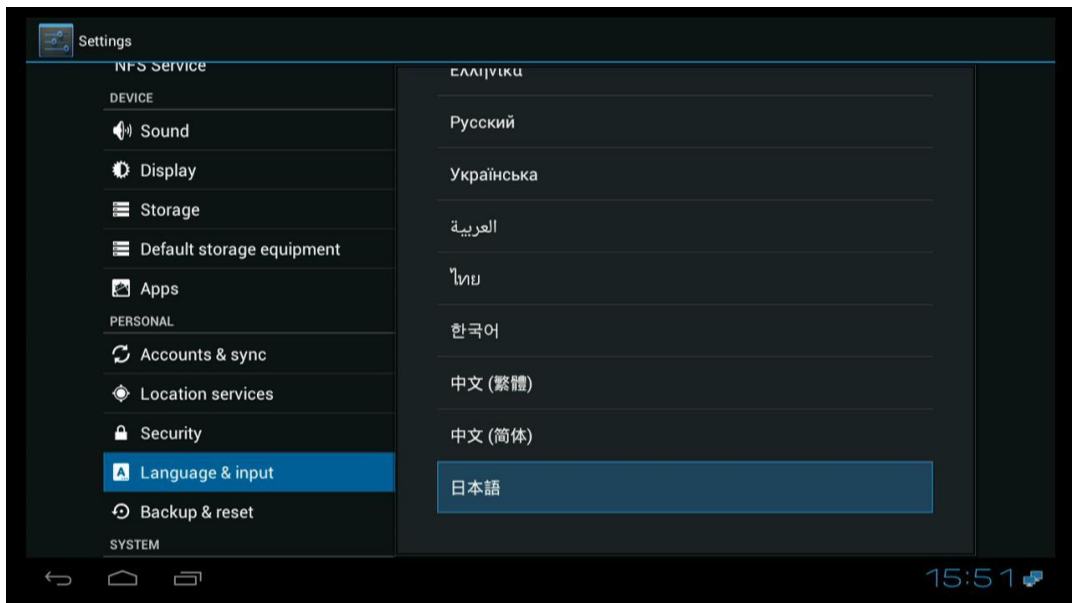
Settings

NFS Service

DEVICE

Sound

Display

Storage

Default storage equipment

Apps

PERSONAL

Accounts & sync

Location services

Security

Language & input

Backup & reset

SYSTEM

Ελληνικά

Русский

Українська

العربية

ไทย

한국어

中文 (繁體)

中文 (简体)

日本語

15:51